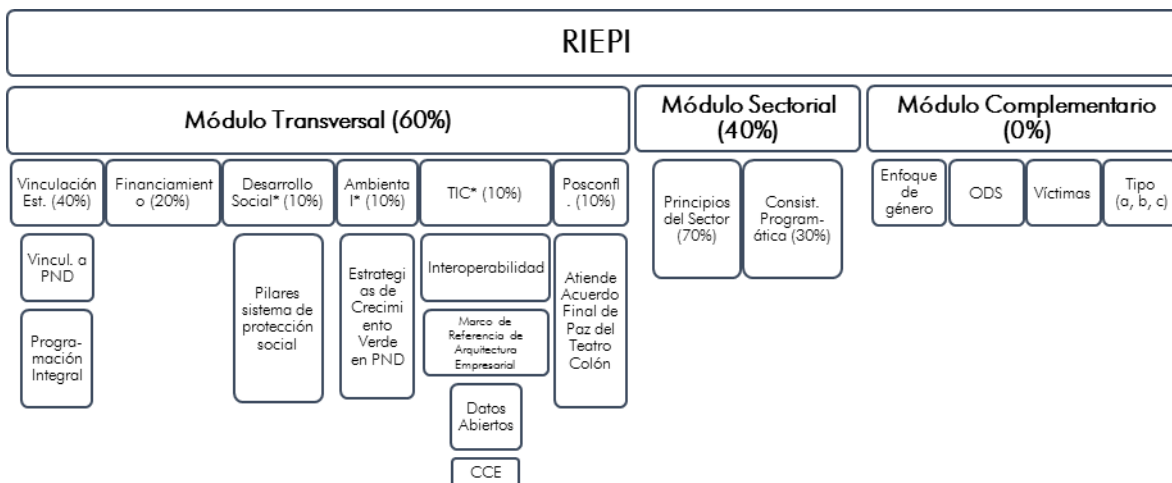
RIEPI

Módulo Transversal (60%)

Vinculación Est. (40%)

Vincul. a PND

Programación Integral

Financiamiento (20%)

Desarrollo Social* (10%)

Pilares sistema de protección social

Ambiental* (10%)

Estrategias de Crecimiento Verde en PND

TIC* (10%)

Interoperabilidad

Marco de Referencia de Arquitectura Empresarial

Datos Abiertos

CCE

Posconfl. (10%)

Atiende Acuerdo Final de Paz del Teatro Colón

Módulo Sectorial (40%)

Principios del Sector (70%)

Consist. Programática (30%)

Módulo Complementario (0%)

Enfoque de género

ODS

Víctimas

Tipo (a, b, c)